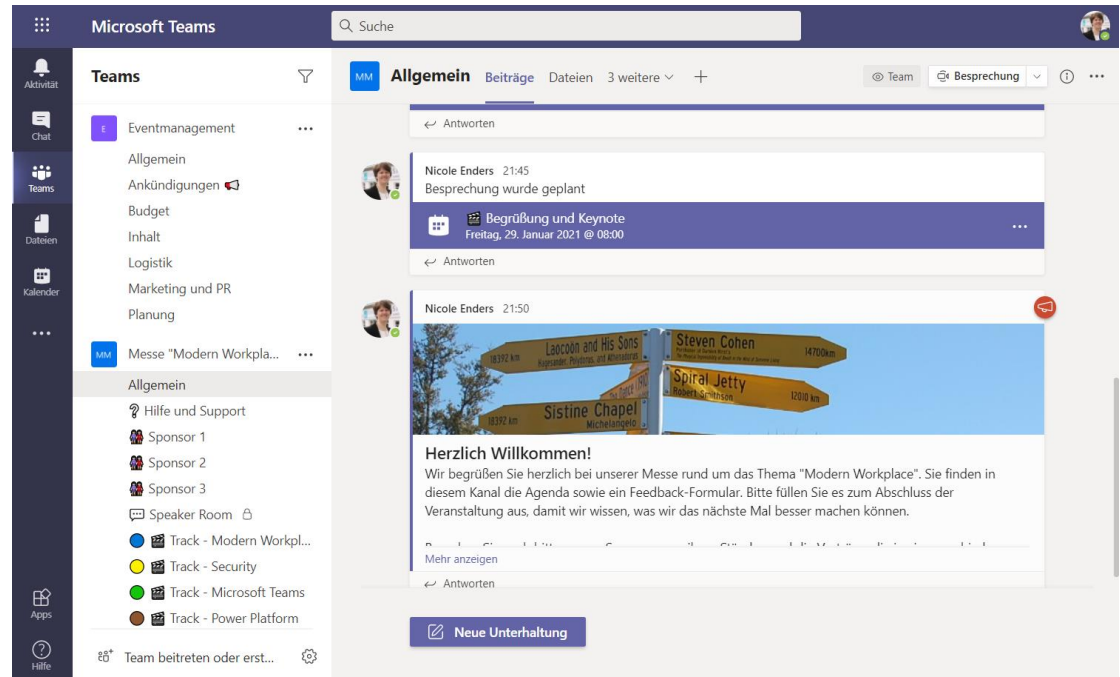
Microsoft Teams

Suche

Aktivität
Chat
Teams
Dateien
Kalender
...
Apps
Hilfe

Teams

E Eventmanagement ...
Allgemein
Ankündigungen
Budget
Inhalt
Logistik
Marketing und PR
Planung

MM Messe "Modern Workpla... ...
Allgemein
Hilfe und Support
Sponsor 1
Sponsor 2
Sponsor 3
Speaker Room
Track - Modern Workpl...
Track - Security
Track - Microsoft Teams
Track - Power Platform

Team beitreten oder erst...

MM Allgemein Beiträge Dateien 3 weitere +

Team Besprechung

Antworten

Nicole Enders 21:45
Besprechung wurde geplant

Begrüßung und Keynote
Freitag, 29. Januar 2021 @ 08:00

Antworten

Nicole Enders 21:50

Laocoon and His Sons
18392 km
Steven Cohen
14700 km
Spiral Jetty
Robert Smithson
12010 km
Sistine Chapel
Michelangelo
18392 km

Herzlich Willkommen!
Wir begrüßen Sie herzlich bei unserer Messe rund um das Thema "Modern Workplace". Sie finden in diesem Kanal die Agenda sowie ein Feedback-Formular. Bitte füllen Sie es zum Abschluss der Veranstaltung aus, damit wir wissen, was wir das nächste Mal besser machen können.

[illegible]

Mehr anzeigen

Antworten

Neue Unterhaltung